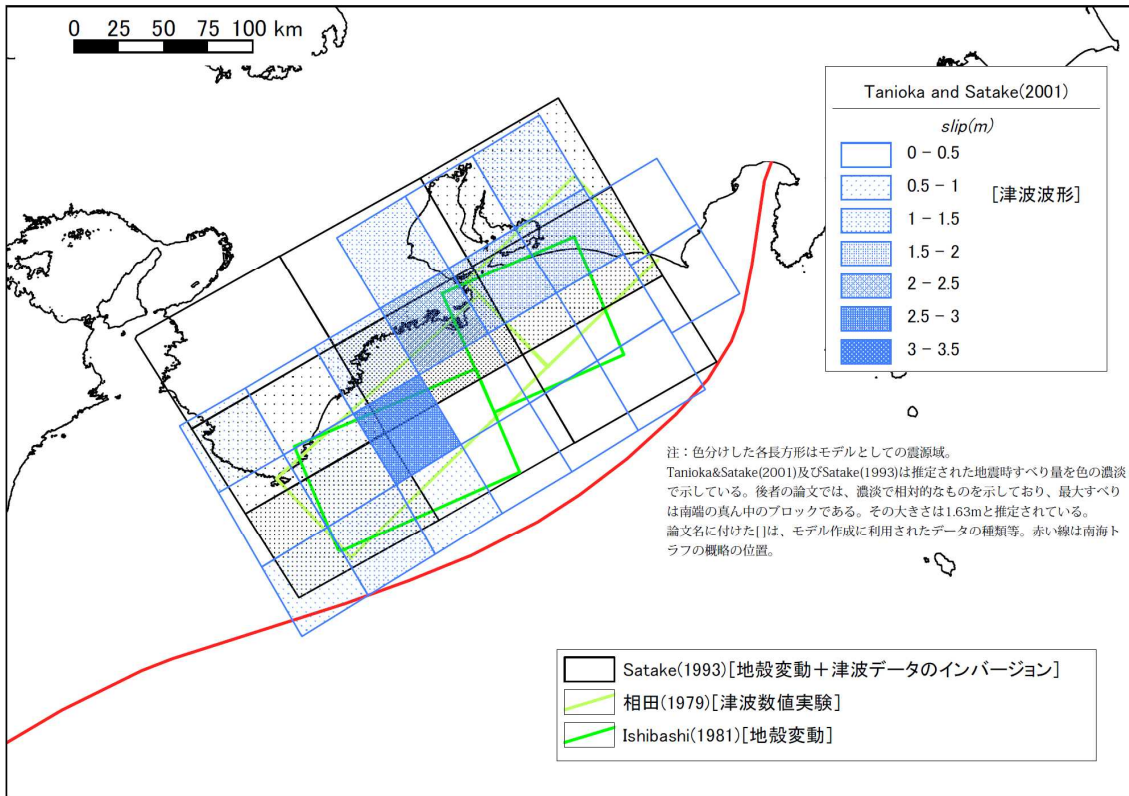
0 25 50 75 100 km

Tanioka and Satake(2001)

slip(m)

0 – 0.5

0.5 – 1

1 – 1.5

1.5 – 2

2 – 2.5

2.5 – 3

3 – 3.5

[津波波形]

注：色分けした各長方形はモデルとしての震源域。
Tanioka&Satake(2001)及びSatake(1993)は推定された地震時すべり量を色の濃淡で示している。後者の論文では、濃淡で相対的なものを示しており、最大すべりは南端の真ん中のブロックである。その大きさは1.63mと推定されている。
論文名に付けた[]は、モデル作成に利用されたデータの種類等。赤い線は南海トラフの概略の位置。

Satake(1993)[地殻変動＋津波データのインバージョン]

相田(1979)[津波数値実験]

Ishibashi(1981)[地殻変動]